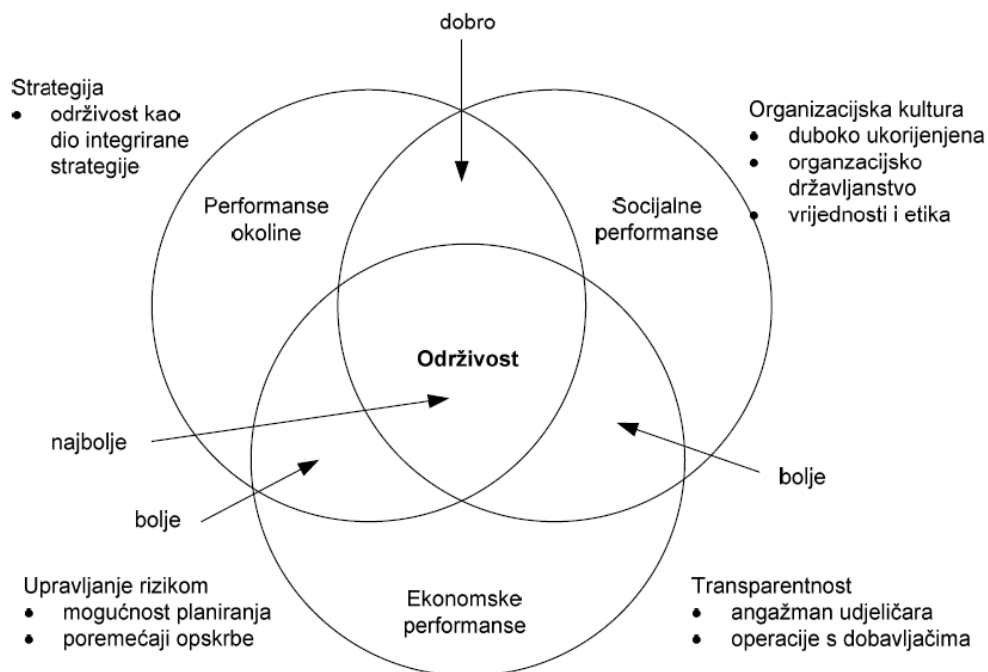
dobro

Strategija
• održivost kao dio integrirane strategije

Organizacijska kultura
• duboko ukorijenjena
• organzacijsko državljanstvo
• vrijednosti i etika

Performanse okoline

Socijalne performanse

Održivost

najbolje

bolje

bolje

Ekonomske performanse

Upravljanje rizikom
• mogućnost planiranja
• poremećaji opskrbe

Transparentnost
• angažman udjeličara
• operacije s dobavljačima